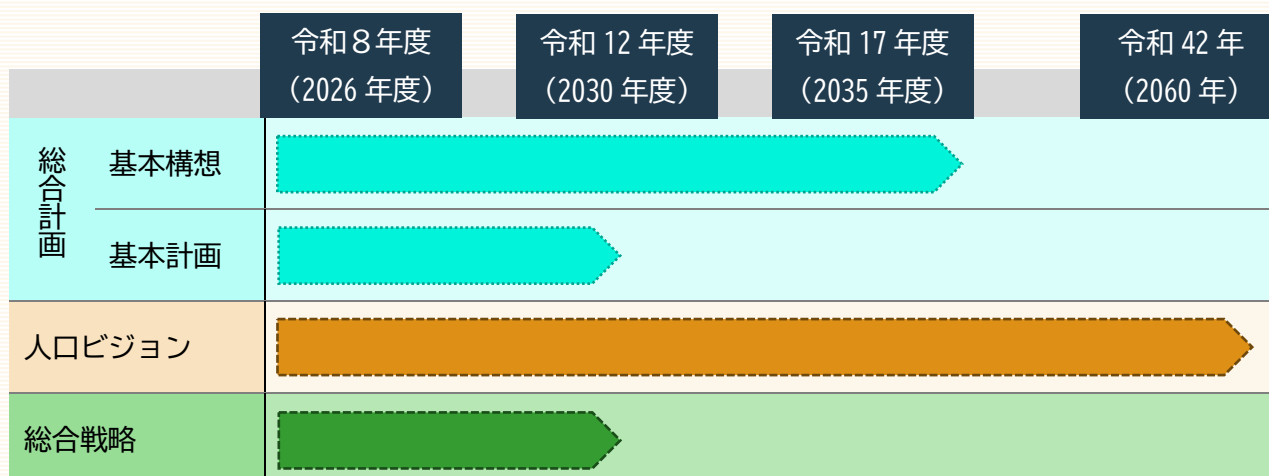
| | | 令和８年度（2026 年度） | 令和 12 年度（2030 年度） | 令和 17 年度（2035 年度） | 令和 42 年（2060 年） |
|---|---|---|---|---|---|
| 総合計画 | 基本構想 | | | | |
| | 基本計画 | | | | |
| 人口ビジョン | | | | | |
| 総合戦略 | | | | | |